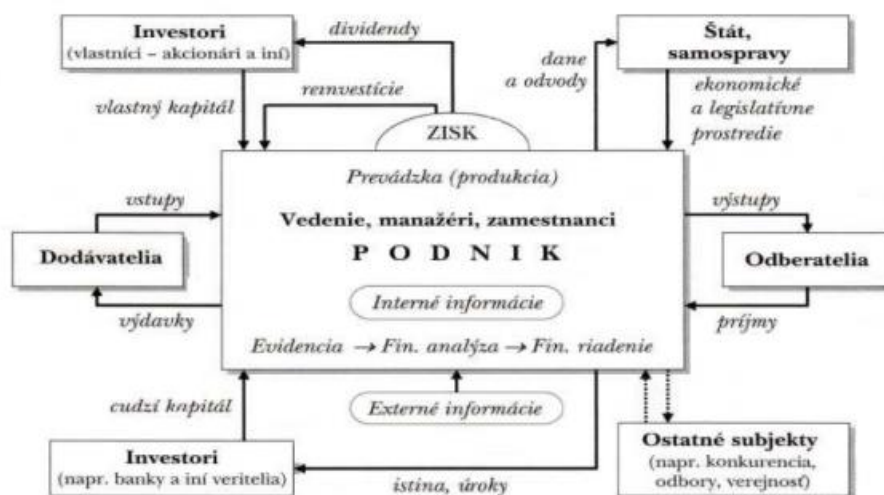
Investori
(vlastníci – akcionári a iní)

dividendy

dane a odvody

Štát, samosprávy

vlastný kapitál

reinvestície

ZISK

ekonomické a legislatívne prostredie

Prevádzka (produkcia)

vstupy

výstupy

Vedenie, manažéri, zamestnanci

Dodávatelia

P O D N I K

Odberatelia

Interné informácie

výdavky

príjmy

Evidencia → Fin. analýza → Fin. riadenie

cudzí kapitál

Externé informácie

Investori
(napr. banky a iní veritelia)

istina, úroky

Ostatné subjekty
(napr. konkurencia, odbory, verejnosť)